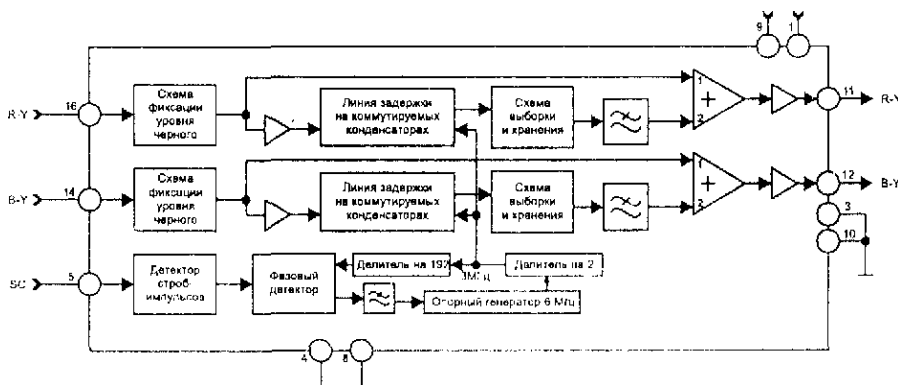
9
1
16
R-Y
Схема фиксации уровня черного
Линия задержки на коммутируемых конденсаторах
Схема выборки и хранения
1
2
11
R-Y
14
B-Y
Схема фиксации уровня черного
Линия задержки на коммутируемых конденсаторах
Схема выборки и хранения
1
2
12
B-Y
3
10
SC
5
Детектор строб-импульсов
Фазовый детектор
Делитель на 192
3МГц
Делитель на 2
Опорный генератор 6 МГц
4
8